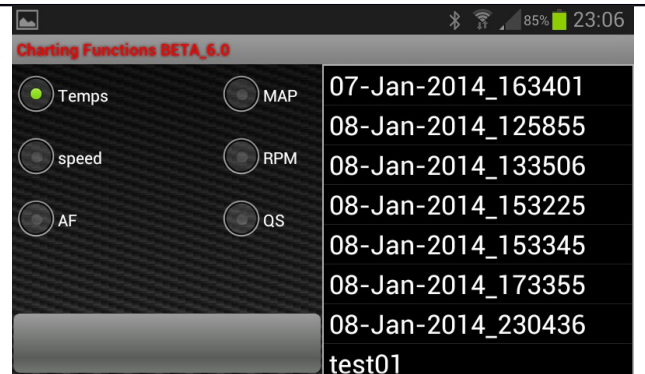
85% 23:06

Charting Functions BETA_6.0

Temps
MAP
speed
RPM
AF
QS

07-Jan-2014_163401
08-Jan-2014_125855
08-Jan-2014_133506
08-Jan-2014_153225
08-Jan-2014_153345
08-Jan-2014_173355
08-Jan-2014_230436
test01